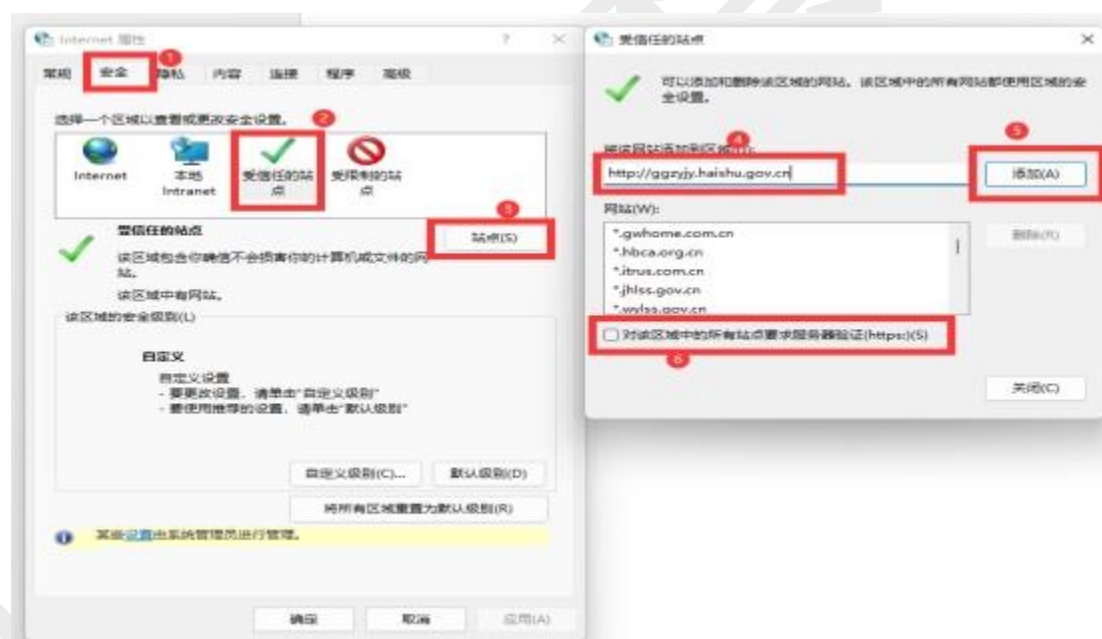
Internet 属性

? ×

1

常规 安全 隐私 内容 连接 程序 高级

选择一个区域以查看或更改安全设置。

2

Internet 本地Intranet 受信任的站点 受限制的站点

3

受信任的站点

站点(S)

该区域包含你确信不会损害你的计算机或文件的网站。

该区域中有网站。

该区域的安全级别(L)

自定义

自定义设置
- 要更改设置，请单击"自定义级别"
- 要使用推荐的设置，请单击"默认级别"

自定义级别(C)... 默认级别(D)

将所有区域重置为默认级别(R)

某些设置由系统管理员进行管理。

确定 取消 应用(A)

受信任的站点

×

可以添加和删除该区域的网站。该区域中的所有网站都使用区域的安全设置。

4

将该网站添加到区域中(D):

5

http://ggzyjy.haishu.gov.cn

添加(A)

网站(W):

*.gwhome.com.cn
*.hbca.org.cn
*.itrus.com.cn
*.jhlss.gov.cn
*.wylss.gov.cn

删除(R)

对该区域中的所有站点要求服务器验证(https:)(S)

6

关闭(C)